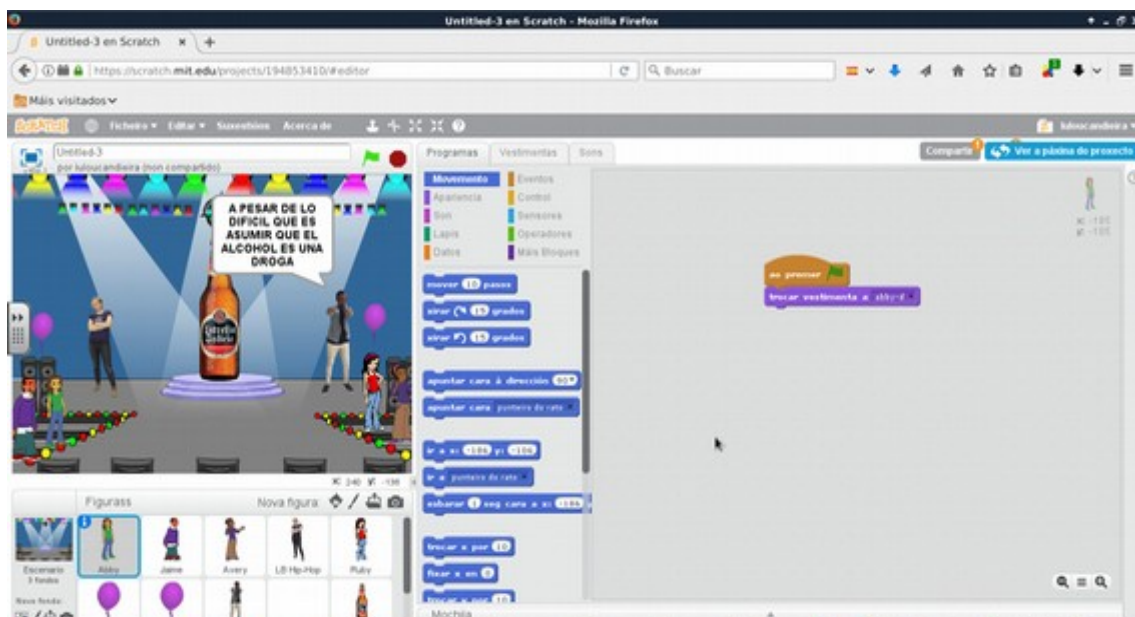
Untitled-3 en Scratch - Mozilla Firefox

Untitled-3 en Scratch ×

https://scratch.mit.edu/projects/194853410/#editor

Buscar

Máis visitados

SCRATCH Ficheiro Editar Suxestións Acerca de

kalourandieira

Untitled-3

por kalourandieira (non compartido)

A PESAR DE LO DIFICIL QUE ES ASUMIR QUE EL ALCOHOL ES UNA DROGA

x: 240 y: -138

Figuras

Nova figura:

Escenario 3 fondos

Novo fondo:

Abby

Jaime

Avery

LB Hip-Hop

Ruby

Programas

Vestimentas

Sons

Movemento

Eventos

Aparencia

Control

Son

Sensores

Lapis

Operadores

Datos

Máis Bloques

mover 10 pasos

xirar 15 graos

xirar 15 graos

apuntar cara á dirección 90

apuntar cara punteiro do rato

ir a x: -186 y: -106

ir a punteiro do rato

esbarar 1 seg cara a x: -186

trocar x por 10

fixar x en 0

trocar x por 10

Mochila

Compartir

Ver a páxina do proxecto

x: -186
y: -106

ao premer

trocar vestimenta a abby-d